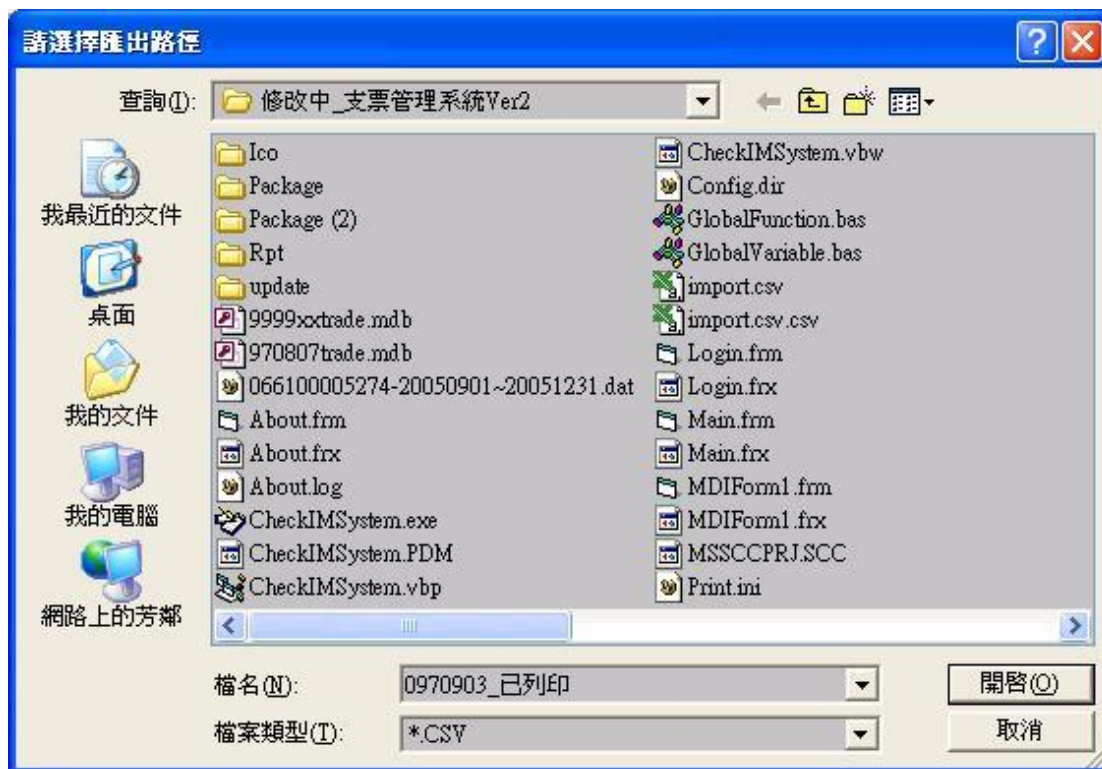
請選擇匯出路徑

查詢(I): 修改中_支票管理系統Ver2

我最近的文件
桌面
我的文件
我的電腦
網路上的芳鄰

Ico
Package
Package (2)
Rpt
update
9999xxtrade.mdb
970807trade.mdb
066100005274-20050901~20051231.dat
About.frm
About.frx
About.log
CheckIMSystem.exe
CheckIMSystem.PDM
CheckIMSystem.vbp

CheckIMSystem.vbw
Config.dir
GlobalFunction.bas
GlobalVariable.bas
import.csv
import.csv.csv
Login.frm
Login.frx
Main.frm
Main.frx
MDIForm1.frm
MDIForm1.frx
MSSCCPRJ.SCC
Print.ini

檔名(N): 0970903_已列印
檔案類型(T): *.CSV

開啟(O)
取消